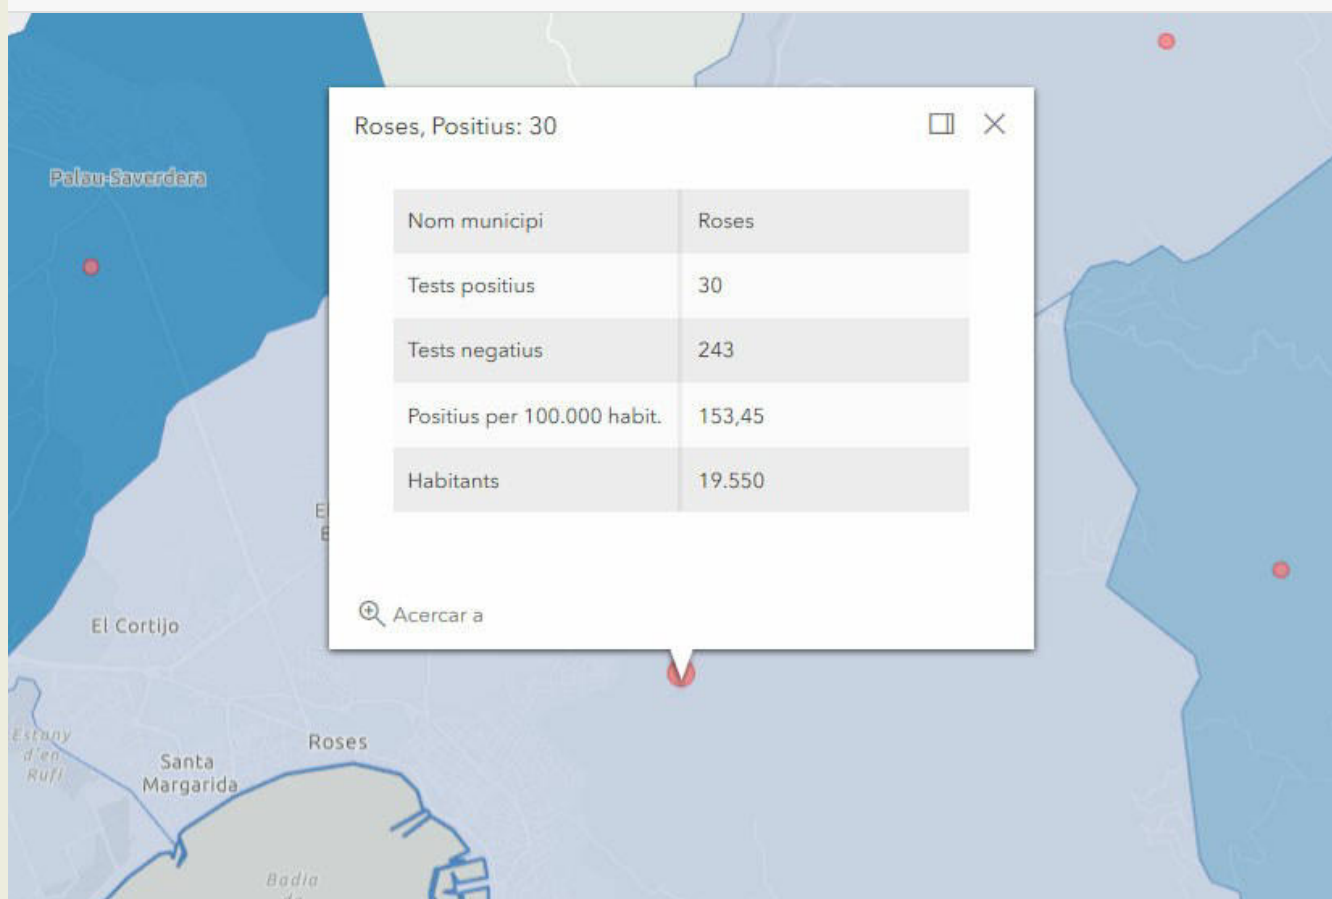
Palau-Saverdera

Roses, Positius: 30

| Nom municipi | Roses |
|---|---|
| Tests positius | 30 |
| Tests negatius | 243 |
| Positius per 100.000 habit. | 153,45 |
| Habitants | 19.550 |

Acercar a

El Cortijo

Estany d'en Rufí

Santa Margarida

Roses

Badia